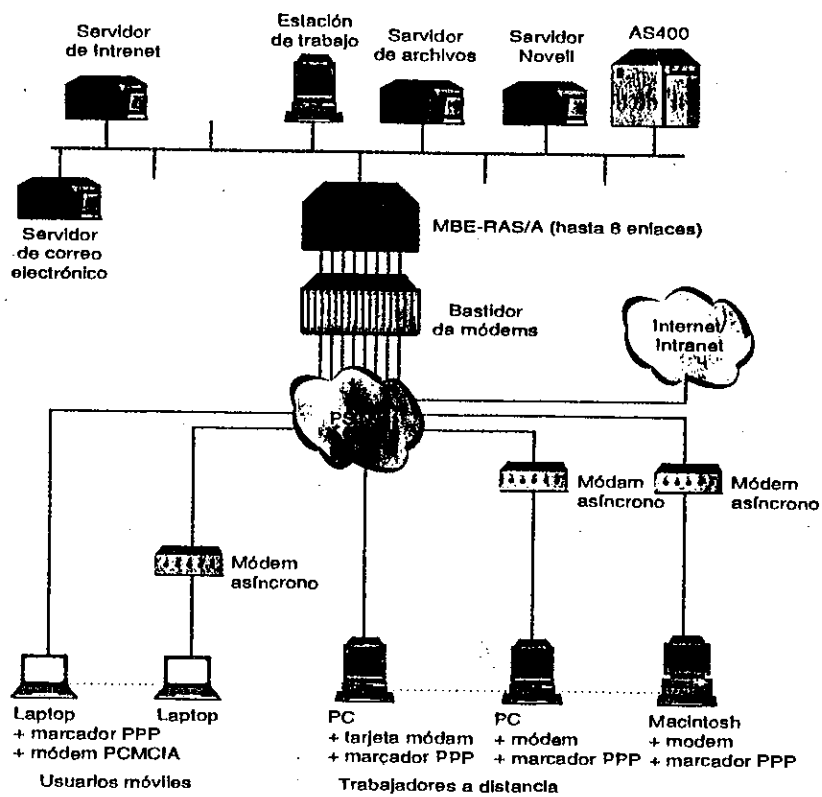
Servidor de intrenet

Estación de trabajo

Servidor de archivos

Servidor Novell

AS400

Servidor de correo electrónico

MBE-RAS/A (hasta 8 enlaces)

Bastidor de módems

Internet/ Intranet

PSTN

Módem asíncrono

Módem asíncrono

Módem asíncrono

Laptop + marcador PPP + módem PCMCIA

Laptop

Usuarios móviles

PC + tarjeta módem + marcador PPP

PC + módem + marcador PPP

Macintosh + modem + marcador PPP

Trabajadores a distancia